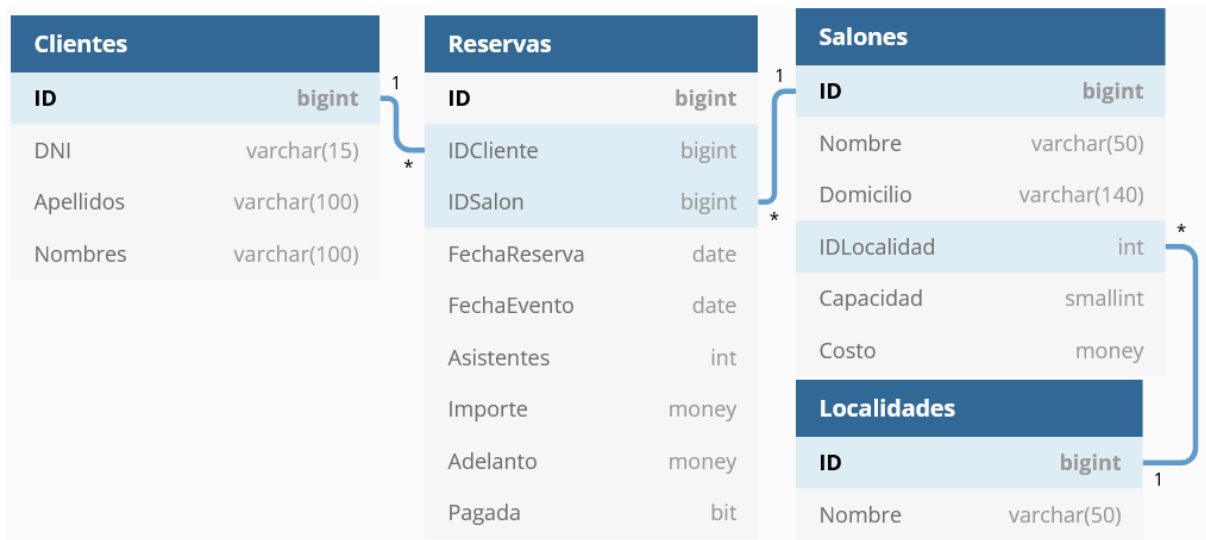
| Clientes | |
|---|---|
| ID | bigint |
| DNI | varchar(15) |
| Apellidos | varchar(100) |
| Nombres | varchar(100) |

| Reservas | |
|---|---|
| ID | bigint |
| IDCliente | bigint |
| IDSalon | bigint |
| FechaReserva | date |
| FechaEvento | date |
| Asistentes | int |
| Importe | money |
| Adelanto | money |
| Pagada | bit |

| Salones | |
|---|---|
| ID | bigint |
| Nombre | varchar(50) |
| Domicilio | varchar(140) |
| IDLocalidad | int |
| Capacidad | smallint |
| Costo | money |

| Localidades | |
|---|---|
| ID | bigint |
| Nombre | varchar(50) |

1
*
1
*
*
1